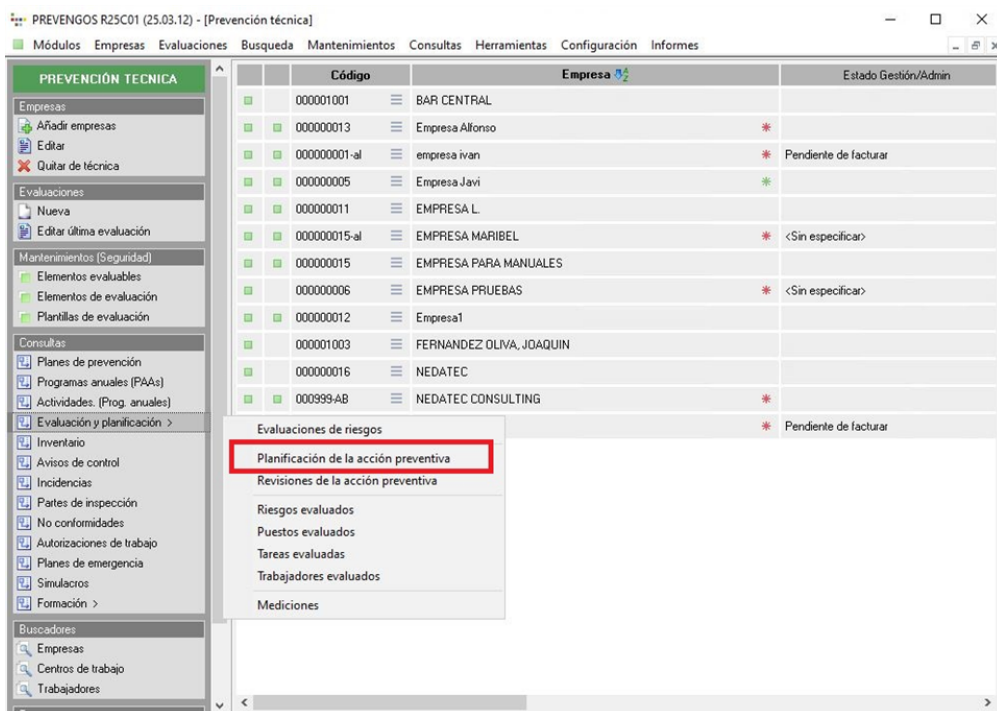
PREVENGOS R25C01 (25.03.12) - [Prevención técnica]

Módulos Empresas Evaluaciones Busqueda Mantenimientos Consultas Herramientas Configuración Informes

PREVENCIÓN TECNICA

Empresas
Añadir empresas
Editar
Quitar de técnica

Evaluaciones
Nueva
Editar última evaluación

Mantenimientos (Seguridad)
Elementos evaluables
Elementos de evaluación
Plantillas de evaluación

Consultas
Planes de prevención
Programas anuales (PAAs)
Actividades. (Prog. anuales)
Evaluación y planificación >
Inventario
Avisos de control
Incidencias
Partes de inspección
No conformidades
Autorizaciones de trabajo
Planes de emergencia
Simulacros
Formación >

Buscadores
Empresas
Centros de trabajo
Trabajadores

| Código | Empresa | | Estado Gestión/Admin |
|---|---|---|---|
| 000001001 | BAR CENTRAL | | |
| 000000013 | Empresa Alfonso | * | |
| 000000001-al | empresa ivan | * | Pendiente de facturar |
| 000000005 | Empresa Javi | * | |
| 000000011 | EMPRESA L. | | |
| 000000015-al | EMPRESA MARIBEL | * | <Sin especificar> |
| 000000015 | EMPRESA PARA MANUALES | | |
| 000000006 | EMPRESA PRUEBAS | * | <Sin especificar> |
| 000000012 | Empresa1 | | |
| 000001003 | FERNANDEZ OLIVA, JOAQUIN | | |
| 000000016 | NEDATEC | | |
| 000999-AB | NEDATEC CONSULTING | * | |
| | | * | Pendiente de facturar |

Evaluaciones de riesgos
Planificación de la acción preventiva
Revisiones de la acción preventiva
Riesgos evaluados
Puestos evaluados
Tareas evaluadas
Trabajadores evaluados
Mediciones